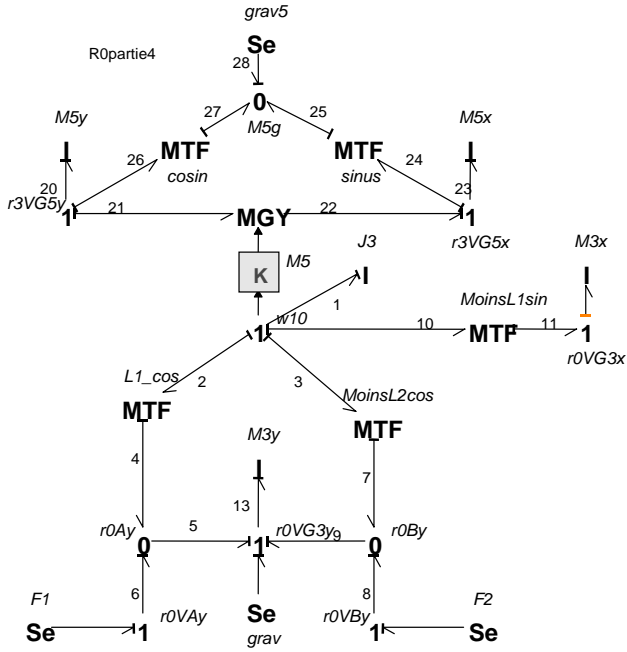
grav5
Se
28
R0partie4
0
27
25
M5g
M5y
M5x
I
I
MTF
MTF
26
24
cosin
sinus
20
23
r3VG5y
1
21
MGY
22
1
r3VG5x
K
M5
J3
I
M3x
I
1
MoinsL1sin
1
w10
10
MTF
11
1
r0VG3x
L1_cos
2
3
MoinsL2cos
MTF
MTF
M3y
4
I
7
13
r0Ay
5
r0VG3y
9
r0By
0
1
0
F1
6
r0VAy
8
r0VBy
F2
Se
1
Se
grav
1
Se